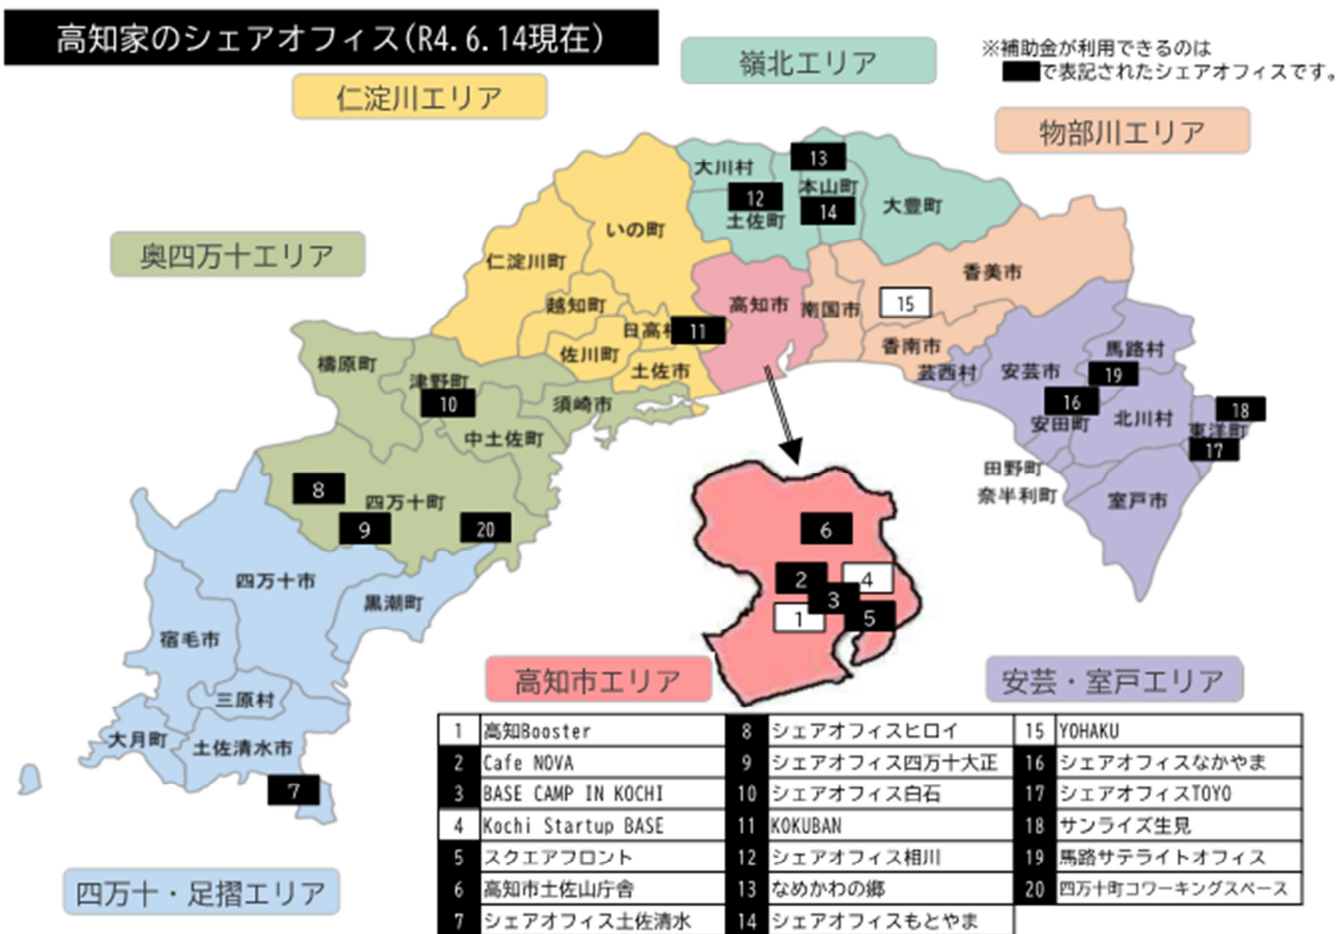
高知家のシェアオフィス(R4.6.14現在)

嶺北エリア

※補助金が利用できるのは
で表記されたシェアオフィスです。

仁淀川エリア

物部川エリア

奥四万十エリア

大川村
13
12
本山町
14
土佐町
大豊町
いの町
仁淀川町
香美市
越知町
高知市
南国市
15
日高村
11
佐川町
香南市
檮原町
津野町
土佐市
芸西村
安芸市
馬路村
19
10
須崎市
16
18
安田町
北川村
東洋町
中土佐町
17
田野町
奈半利町
8
四万十町
室戸市
9
20
6
四万十市
2
4
黒潮町
3
1
5
宿毛市
三原村
高知市エリア
安芸・室戸エリア
大月町
土佐清水市
7
四万十・足摺エリア

| 1 | 高知Booster | 8 | シェアオフィスヒロイ | 15 | YOHAKU |
|---|---|---|---|---|---|
| 2 | Cafe NOVA | 9 | シェアオフィス四万十大正 | 16 | シェアオフィスなかやま |
| 3 | BASE CAMP IN KOCHI | 10 | シェアオフィス白石 | 17 | シェアオフィスTOYO |
| 4 | Kochi Startup BASE | 11 | KOKUBAN | 18 | サンライズ生見 |
| 5 | スクエアフロント | 12 | シェアオフィス相川 | 19 | 馬路サテライトオフィス |
| 6 | 高知市土佐山庁舎 | 13 | なめかわの郷 | 20 | 四万十町コワーキングスペース |
| 7 | シェアオフィス土佐清水 | 14 | シェアオフィスもとやま | | |